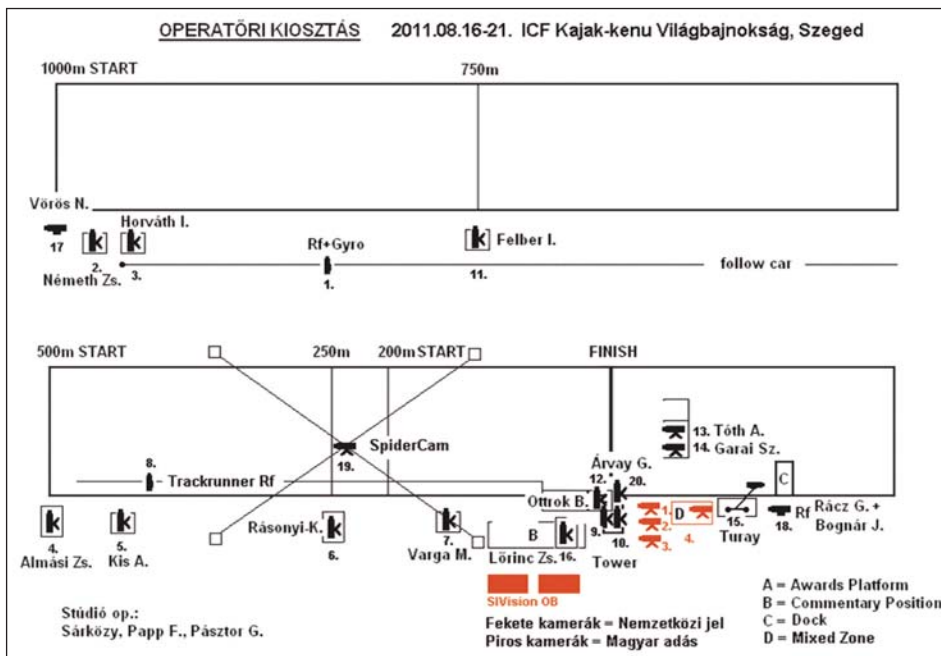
OPERATŐRI KIOSZTÁS 2011.08.16-21. ICF Kajak-kenu Világbajnokság, Szeged

1000m START

750m

Vörös N.

17

Horváth I.

2.

3.

Németh Zs.

Rf+Gyro

1.

Felber I.

11.

follow car

500m START

250m

200m START

FINISH

13. Tóth A.

14. Garai Sz.

SpiderCam

19.

8.

Trackrunner Rf

Árvay G.

12.

20.

C

Ottrok B.

1.

2.

3.

D

4.

15.

Turay

Rf

18.

Rácz G. +

Bognár J.

4.

Almási Zs.

5.

Kis A.

Rásonyi-K.

6.

7.

Varga M.

B

Lőrinc Zs.

16.

9.

10.

Tower

SIVision OB

Stúdió op.:

Sárközy, Papp F., Pásztor G.

Fekete kamerák = Nemzetközi jel

Piros kamerák = Magyar adás

A = Awards Platform

B = Commentary Position

C = Dock

D = Mixed Zone